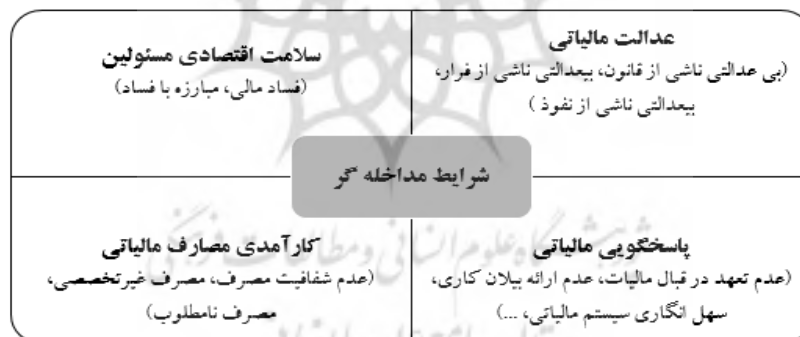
عدالت مالیاتی
(بی عدالتی ناشی از قانون، بیعدالتی ناشی از فرار، بیعدالتی ناشی از نفوذ )

سلامت اقتصادی مسئولین
(فساد مالی، مبارزه با فساد)

شرایط مداخله گر

پاسخگویی مالیاتی
(عدم تعهد در قبال مالیات، عدم ارائه بیلان کاری، سهل انگاری سیستم مالیاتی، ...)

کارآمدی مصارف مالیاتی
(عدم شفافیت مصرف، مصرف غیرتخصصی، مصرف نامطلوب)